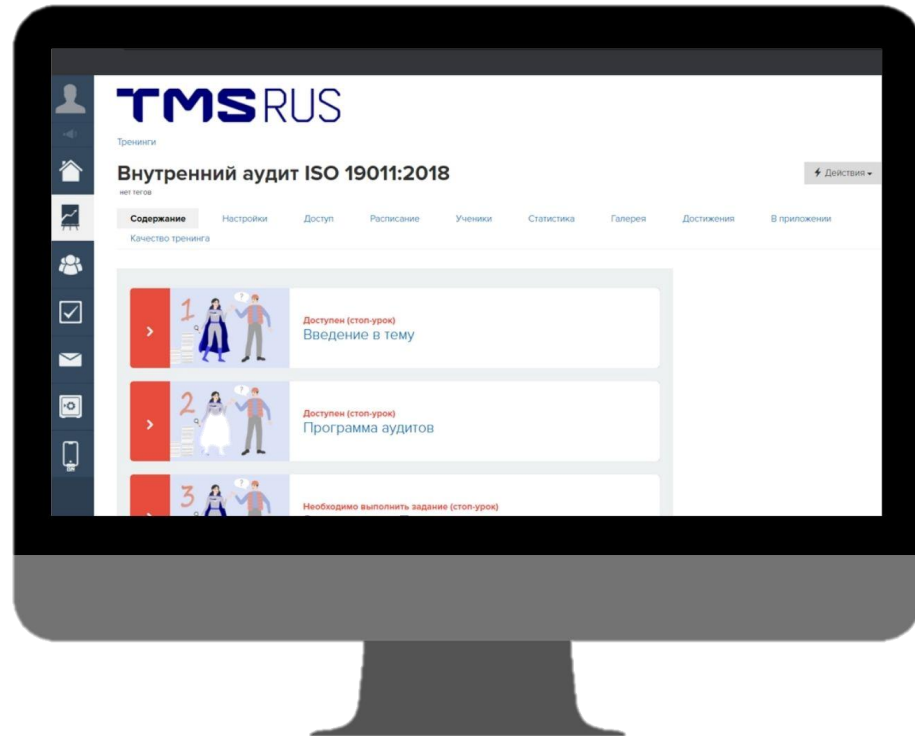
TMSRUS

Тренинги

Внутренний аудит ISO 19011:2018

нет тегов

Действия

Содержание Настройки Доступ Расписание Ученики Статистика Галерея Достижения В приложении Качество тренинга

1

Доступен (стоп-урок)
Введение в тему

2

Доступен (стоп-урок)
Программа аудитов

3

Необходимо выполнить задание (стоп-урок)